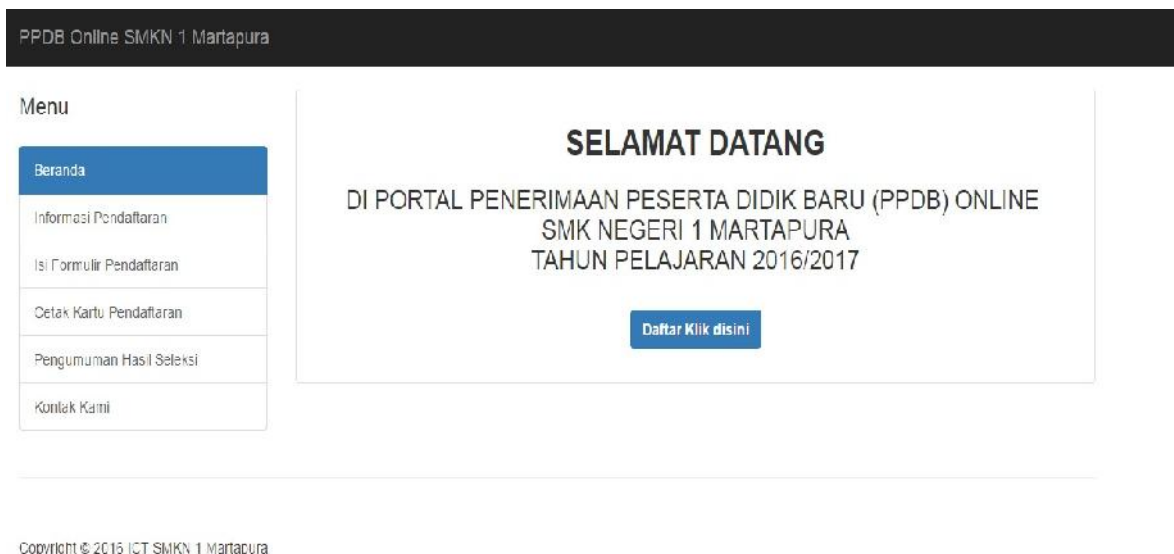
PPDB Online SMKN 1 Martapura

Menu

Beranda

Informasi Pendaftaran

Isi Formulir Pendaftaran

Cetak Kartu Pendaftaran

Pengumuman Hasil Seleksi

Kontak Kami

SELAMAT DATANG

DI PORTAL PENERIMAAN PESERTA DIDIK BARU (PPDB) ONLINE
SMK NEGERI 1 MARTAPURA
TAHUN PELAJARAN 2016/2017

Daftar Klik disini

Copyright © 2016 ICT SMKN 1 Martapura